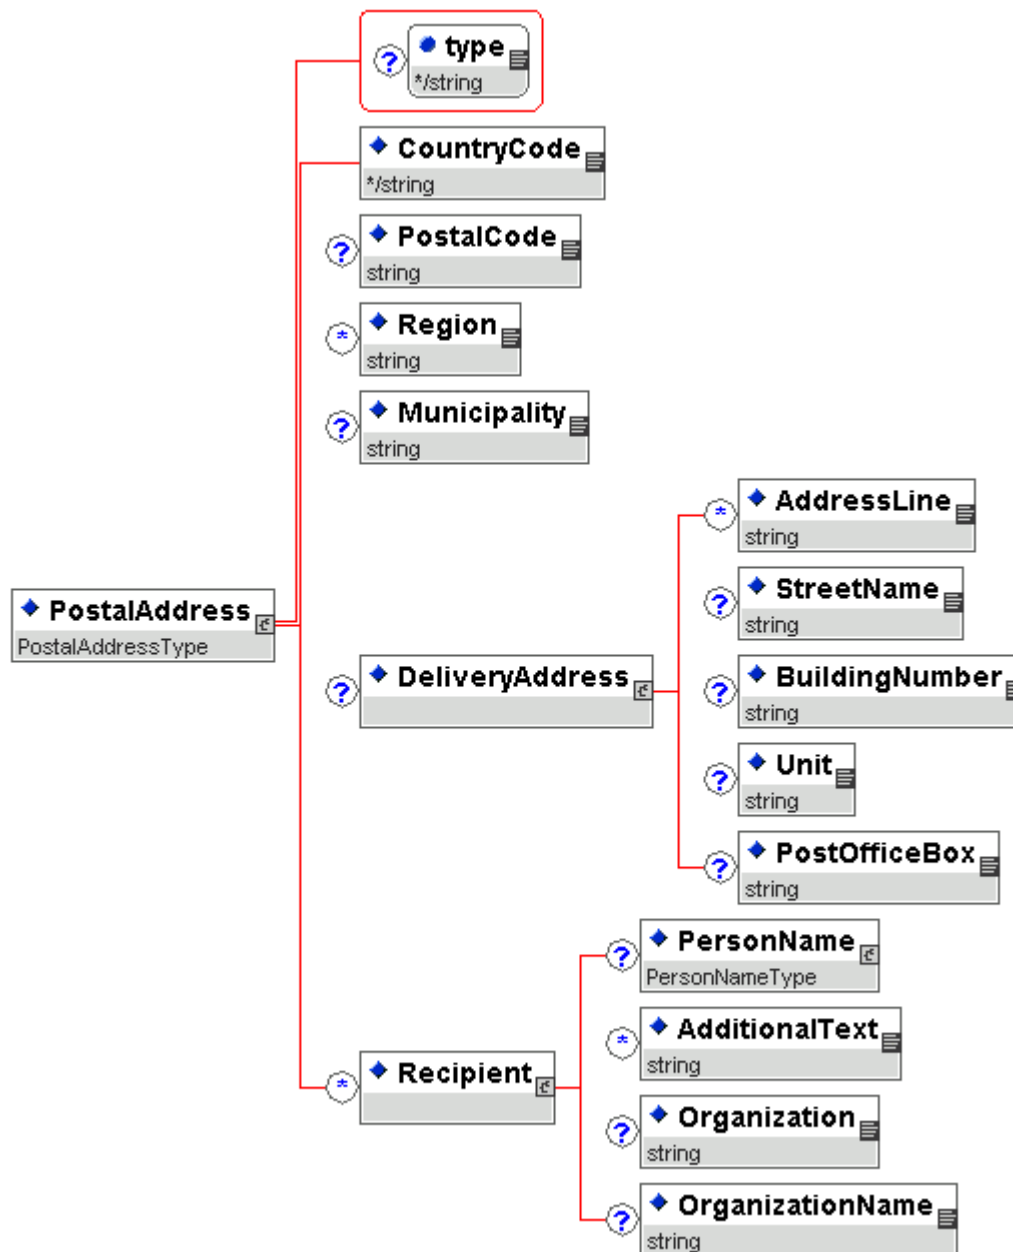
? type
*/string

CountryCode
*/string

? PostalCode
string

* Region
string

? Municipality
string

PostalAddress
PostalAddressType

? DeliveryAddress

* AddressLine
string

? StreetName
string

? BuildingNumber
string

? Unit
string

? PostOfficeBox
string

* Recipient

? PersonName
PersonNameType

* AdditionalText
string

? Organization
string

? OrganizationName
string